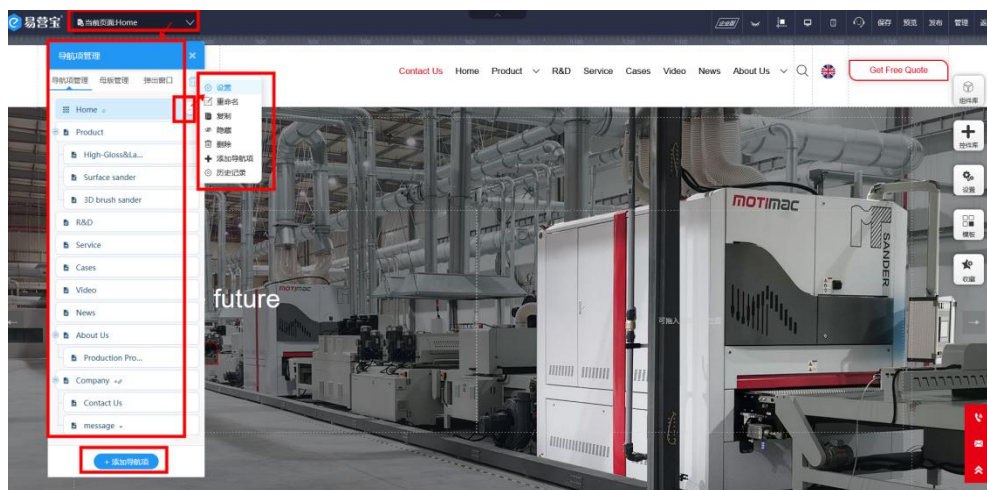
易营宝 当前页面:Home

企业版 保存 预览 发布 管理

导航项管理 ×

导航项管理 母板管理 弹出窗口

Home
Product
High-Gloss&La...
Surface sander
3D brush sander
R&D
Service
Cases
Video
News
About Us
Production Pro...
Company
Contact Us
message

+ 添加导航项

设置
重命名
复制
隐藏
删除
添加导航项
历史记录

Contact Us Home Product R&D Service Cases Video News About Us

Get Free Quote

组件库
控件库
设置
模板
收藏

future

MOTIMAC
SANDER